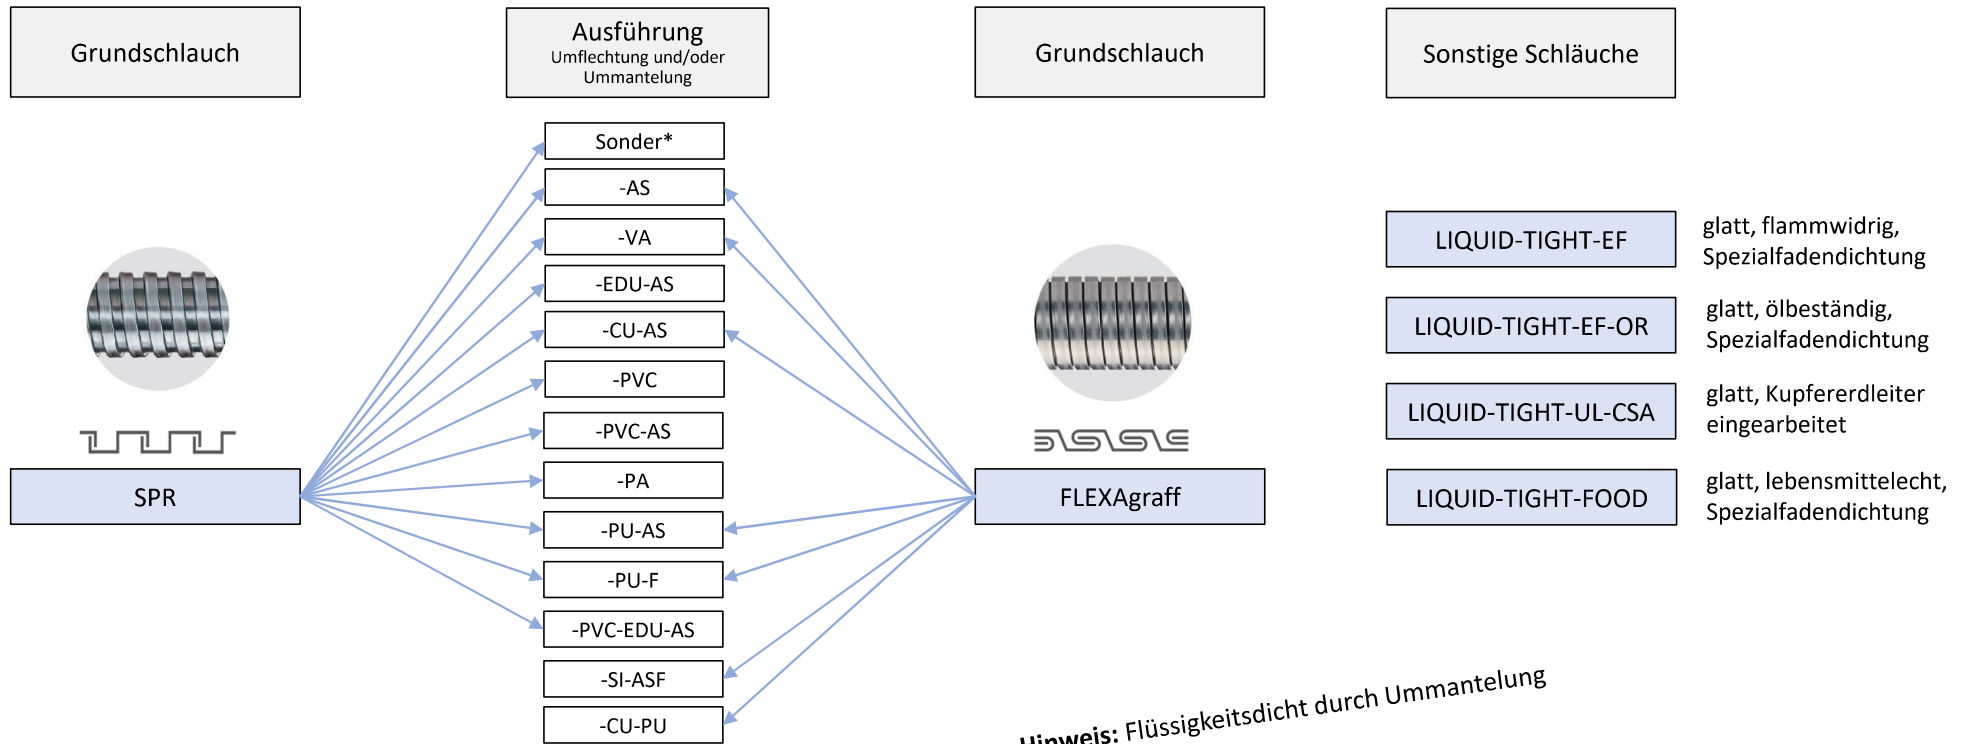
Grundschlauch

Ausführung
Umflechtung und/oder Ummantelung

Grundschlauch

Sonstige Schläuche

Sonder*
-AS
-VA
-EDU-AS
-CU-AS
-PVC
-PVC-AS
-PA
-PU-AS
-PU-F
-PVC-EDU-AS
-SI-ASF
-CU-PU

SPR

FLEXAgraff

LIQUID-TIGHT-EF
glatt, flammwidrig, Spezialfadendichtung

LIQUID-TIGHT-EF-OR
glatt, ölbeständig, Spezialfadendichtung

LIQUID-TIGHT-UL-CSA
glatt, Kupfererdleiter eingearbeitet

LIQUID-TIGHT-FOOD
glatt, lebensmittelecht, Spezialfadendichtung

Hinweis: Flüssigkeitsdicht durch Ummantelung